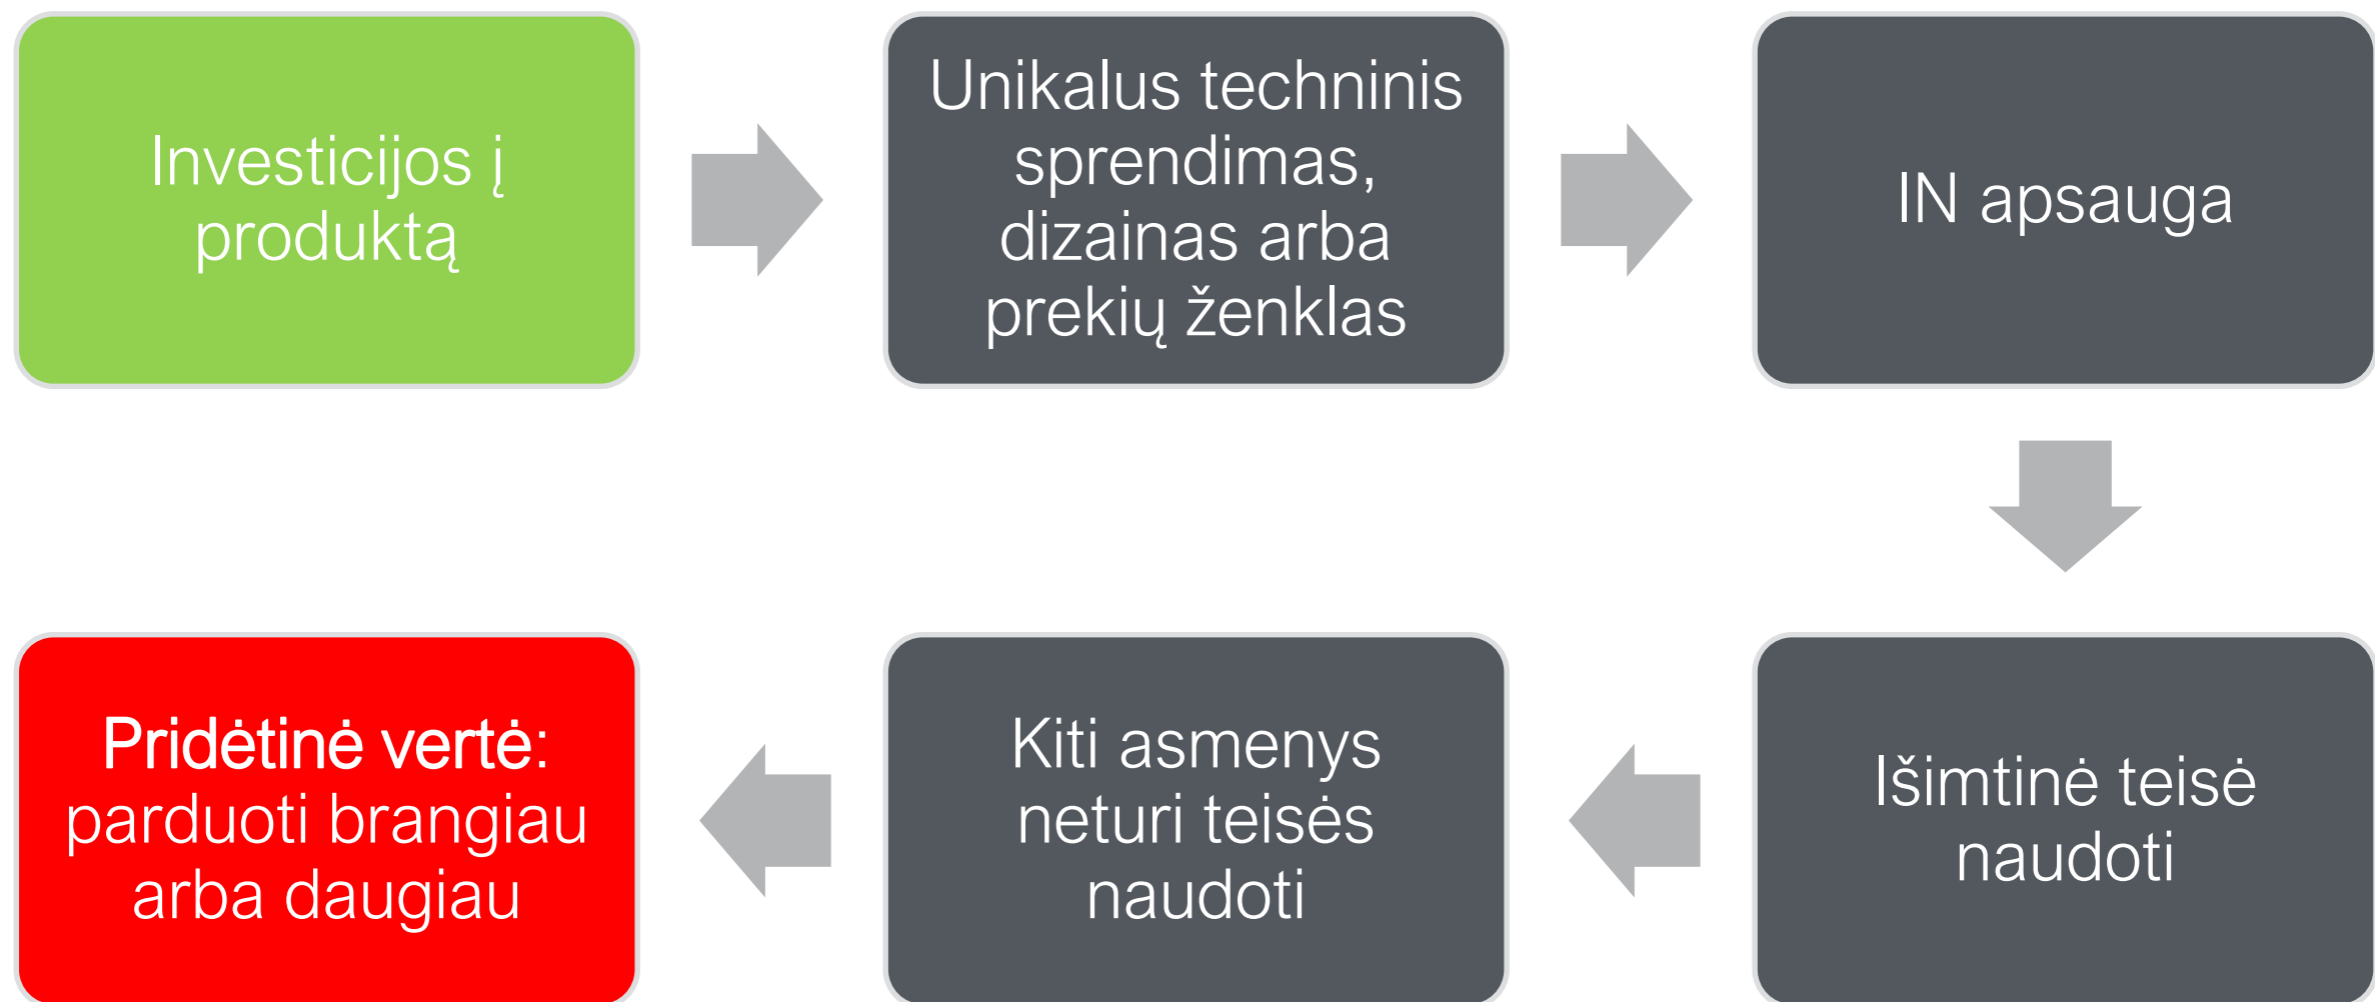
Investicijos į produktą

Unikalus techninis sprendimas, dizainas arba prekių ženklas

IN apsauga

Išimtinė teisė naudoti

Kiti asmenys neturi teisės naudoti

Pridėtinė vertė: parduoti brangiau arba daugiau